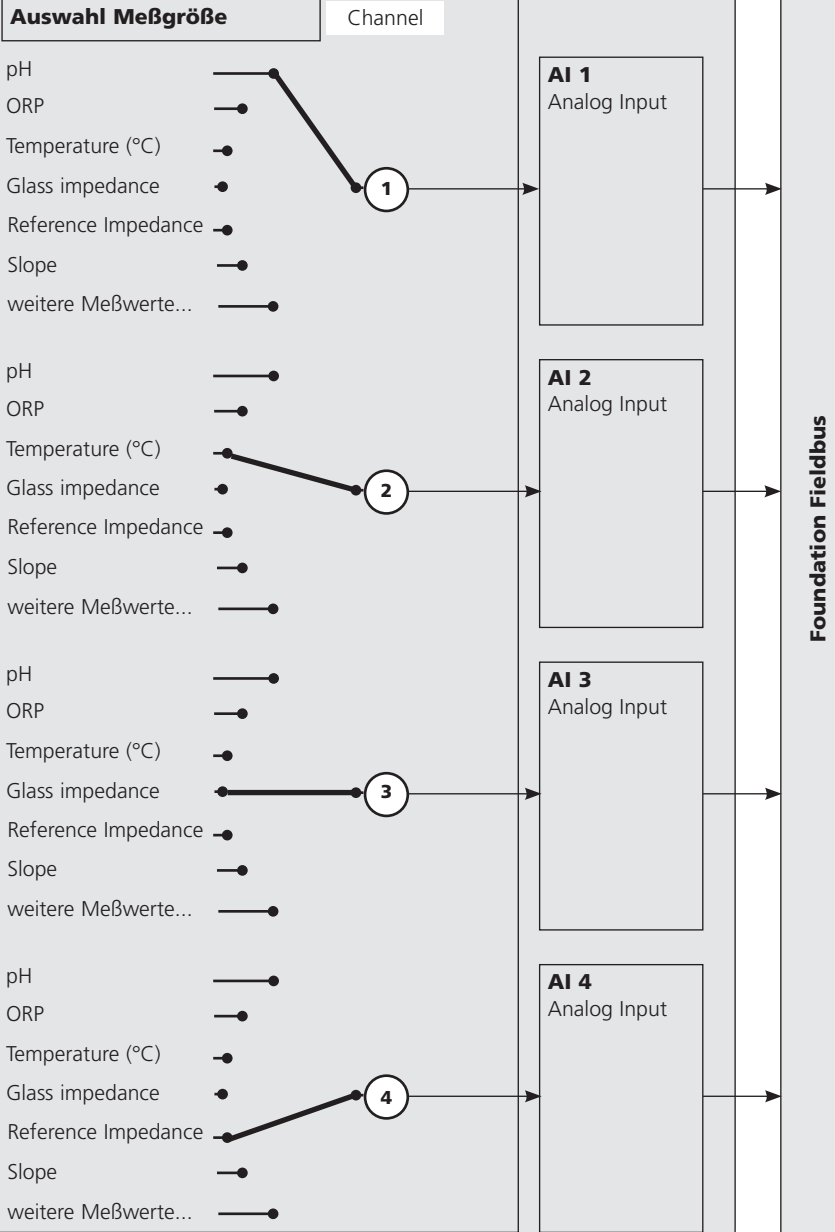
Auswahl Meßgröße

Channel

pH
ORP
Temperature (°C)
Glass impedance
Reference Impedance
Slope
weitere Meßwerte...

1

AI 1
Analog Input

pH
ORP
Temperature (°C)
Glass impedance
Reference Impedance
Slope
weitere Meßwerte...

2

AI 2
Analog Input

pH
ORP
Temperature (°C)
Glass impedance
Reference Impedance
Slope
weitere Meßwerte...

3

AI 3
Analog Input

pH
ORP
Temperature (°C)
Glass impedance
Reference Impedance
Slope
weitere Meßwerte...

4

AI 4
Analog Input

Foundation Fieldbus